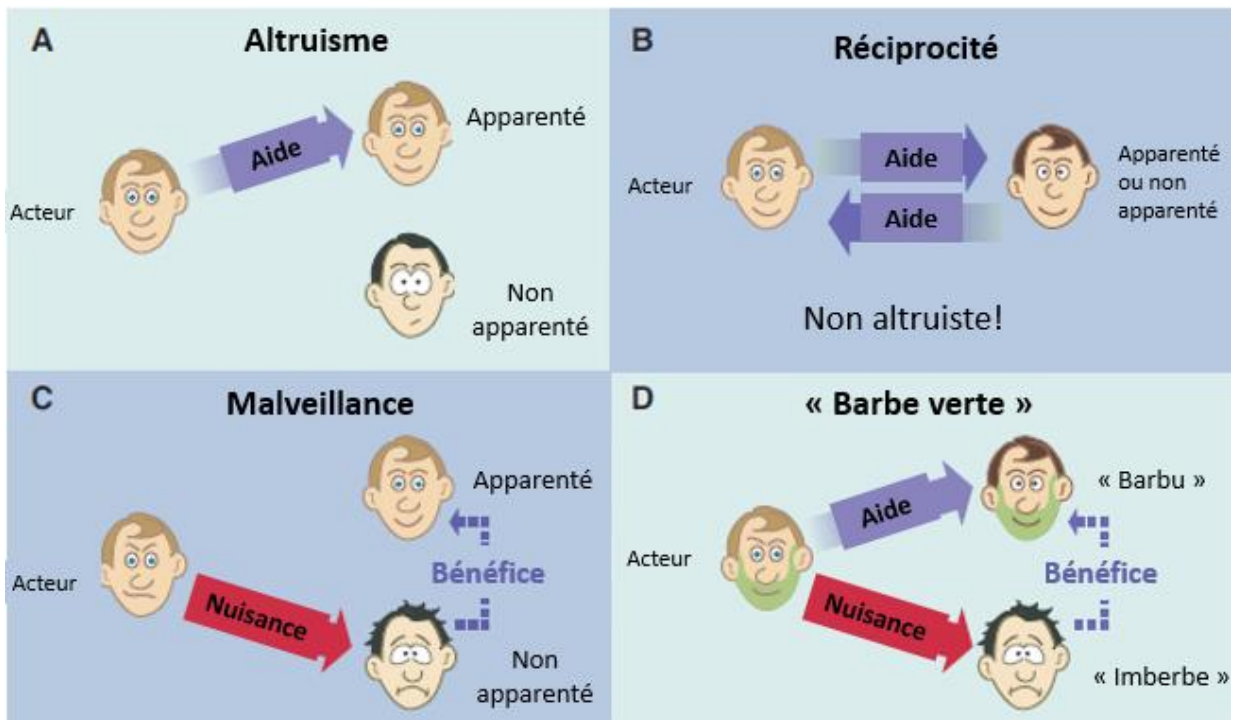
A
Altruisme
Acteur
Aide
Apparenté
Non apparenté

B
Réciprocité
Acteur
Aide
Aide
Apparenté ou non apparenté
Non altruiste!

C
Malveillance
Acteur
Apparenté
Bénéfice
Nuisance
Non apparenté

D
« Barbe verte »
Acteur
Aide
« Barbu »
Bénéfice
Nuisance
« Imberbe »